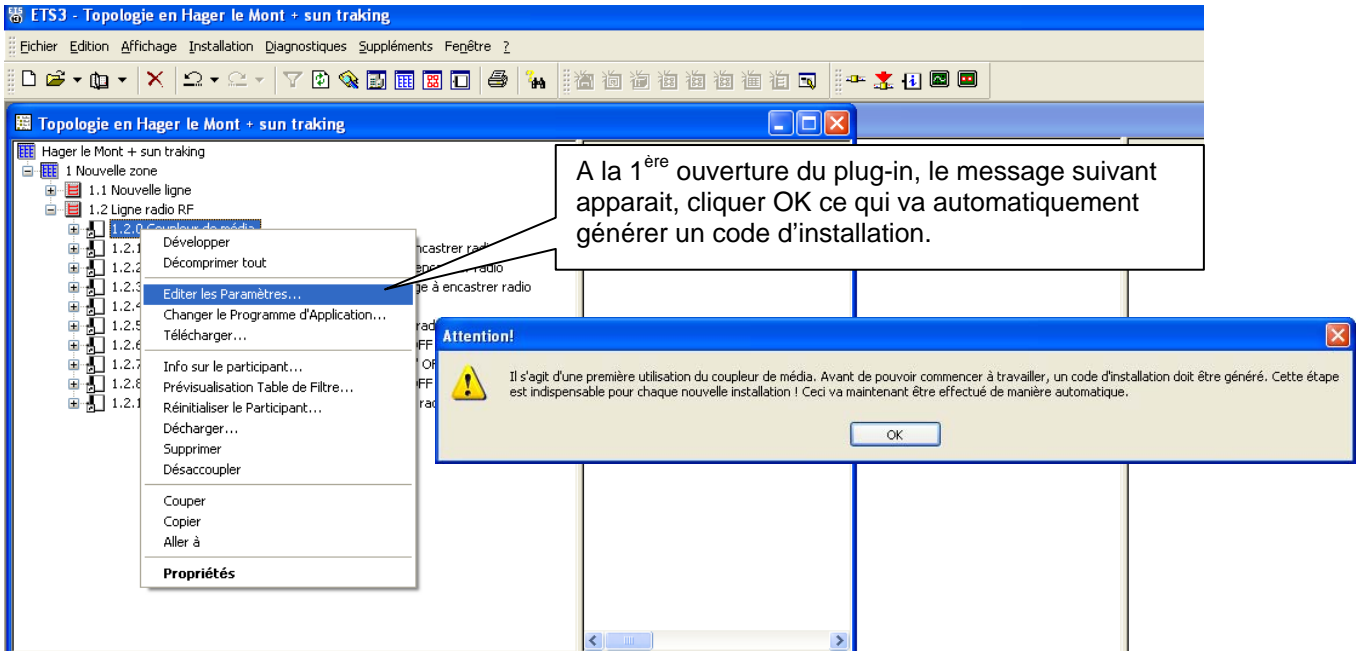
ETS3 - Topologie en Hager le Mont + sun traking

Fichier Edition Affichage Installation Diagnostiques Suppléments Fenêtre ?

Topologie en Hager le Mont + sun traking

Hager le Mont + sun traking
1 Nouvelle zone
1.1 Nouvelle ligne
1.2 Ligne radio RF
1.2.0 Coupleur de média
1.2.1 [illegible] encastrer radio
1.2.2 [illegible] encastrer radio
1.2.3 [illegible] à encastrer radio
1.2.4
1.2.5 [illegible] rad
1.2.6 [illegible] FF
1.2.7 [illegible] OF
1.2.8 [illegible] FF
1.2.1 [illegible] rad

Développer
Décomprimer tout
Editer les Paramètres...
Changer le Programme d'Application...
Télécharger...
Info sur le participant...
Prévisualisation Table de Filtre...
Réinitialiser le Participant...
Décharger...
Supprimer
Désaccoupler
Couper
Copier
Aller à
Propriétés

A la 1$^{ère}$ ouverture du plug-in, le message suivant apparait, cliquer OK ce qui va automatiquement générer un code d'installation.

Attention!

Il s'agit d'une première utilisation du coupleur de média. Avant de pouvoir commencer à travailler, un code d'installation doit être généré. Cette étape est indispensable pour chaque nouvelle installation ! Ceci va maintenant être effectué de manière automatique.

OK